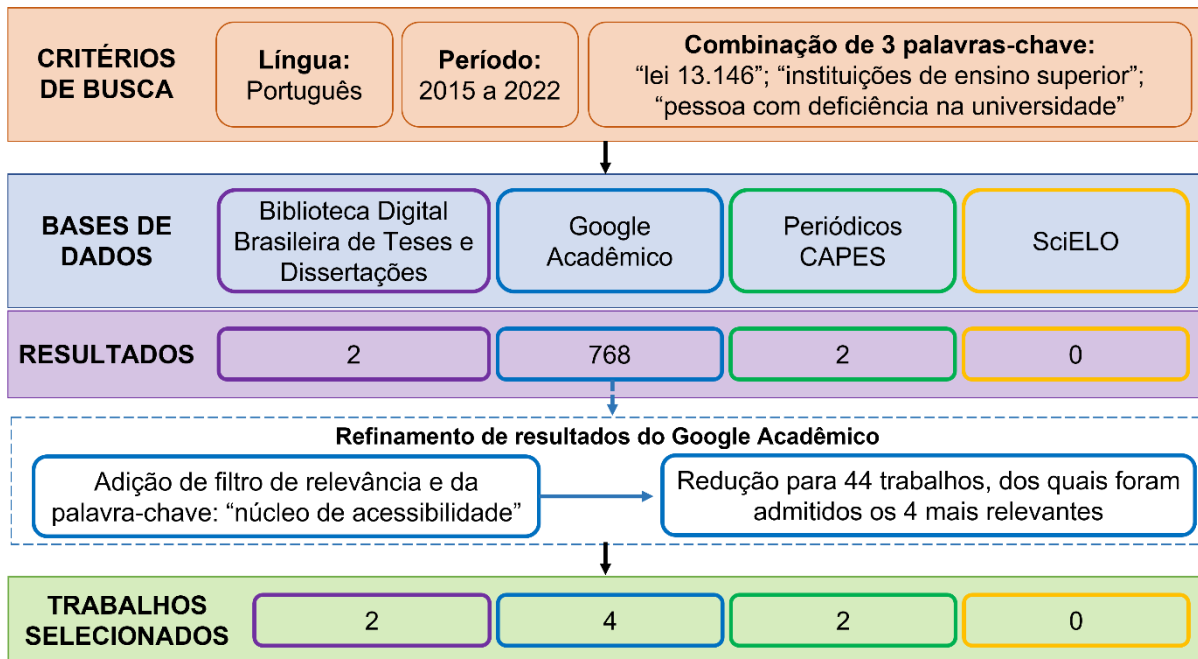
CRITÉRIOS DE BUSCA

Língua: Português

Período: 2015 a 2022

Combinação de 3 palavras-chave: “lei 13.146”; “instituições de ensino superior”; “pessoa com deficiência na universidade”

BASES DE DADOS

| Biblioteca Digital Brasileira de Teses e Dissertações | Google Acadêmico | Periódicos CAPES | SciELO |
|---|---|---|---|
| 2 | 768 | 2 | 0 |

RESULTADOS

Refinamento de resultados do Google Acadêmico

Adição de filtro de relevância e da palavra-chave: “núcleo de acessibilidade”

Redução para 44 trabalhos, dos quais foram admitidos os 4 mais relevantes

TRABALHOS SELECIONADOS

| 2 | 4 | 2 | 0 |
|---|---|---|---|